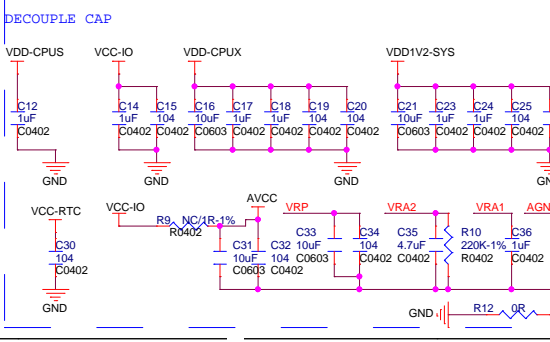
DECOUPLE CAP

VDD-CPUS

C12
1uF
C0402

GND

VCC-IO

C14
1uF
C0402

C15
104
C0402

GND

VDD-CPUX

C16
10uF
C0603

C17
1uF
C0402

C18
1uF
C0402

C19
104
C0402

C20
104
C0402

GND

VDD1V2-SYS

C21
10uF
C0603

C23
1uF
C0402

C24
1uF
C0402

C25
104
C0402

GN

VCC-RTC

C30
104
C0402

GND

VCC-IO

R9 NC/1R-1%
R0402

AVCC

C31
10uF
C0603

C32
104
C0402

VRP

C33
10uF
C0603

C34
104
C0402

VRA2

C35
4.7uF
C0402

R10
220K-1%
R0402

VRA1

C36
1uF
C0402

AGN

GND

R12 0R